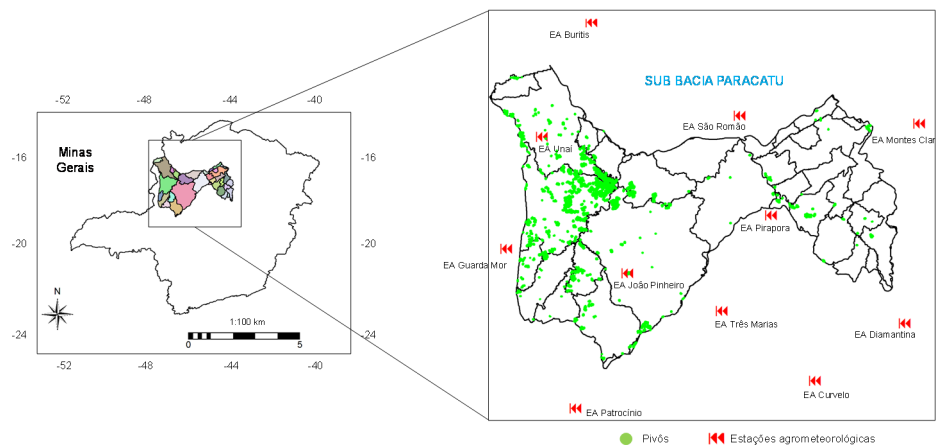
-52 -48 -44 -40

Minas Gerais

-16 -16

-20 -20

-24 -24

N

1:100 km

0 5

-52 -48 -44 -40

EA Buritis

SUB BACIA PARACATU

EA São Romão

EA Unaí

EA Montes Clar

EA Pirapora

EA Guarda Mor

EA João Pinheiro

EA Três Marias

EA Diamantina

EA Curvelo

EA Patrocínio

Pivôs Estações agrometeorológicas